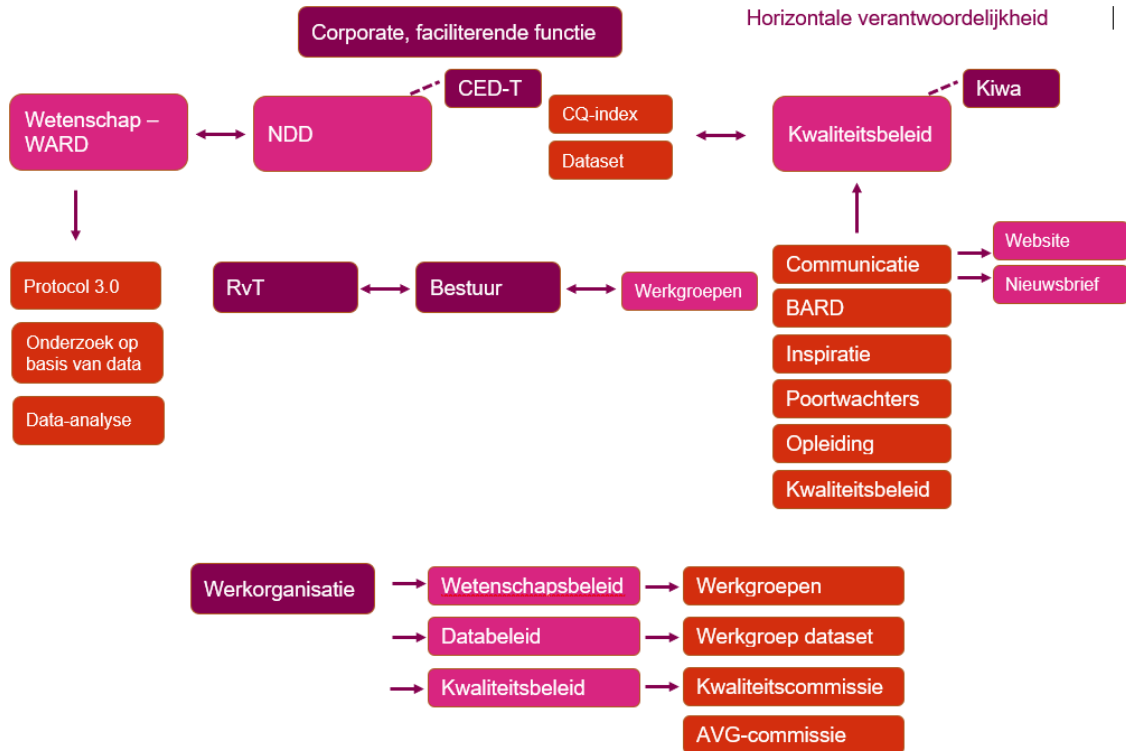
Corporate, faciliterende functie

Horizontale verantwoordelijkheid

Wetenschap – WARD

NDD

CED-T

CQ-index

Dataset

Kwaliteitsbeleid

Kiwa

Protocol 3.0

Onderzoek op basis van data

Data-analyse

RvT

Bestuur

Werkgroepen

Communicatie

Website

Nieuwsbrief

BARD

Inspiratie

Poortwachters

Opleiding

Kwaliteitsbeleid

Werkorganisatie

Wetenschapsbeleid

Werkgroepen

Databeleid

Werkgroep dataset

Kwaliteitsbeleid

Kwaliteitscommissie

AVG-commissie